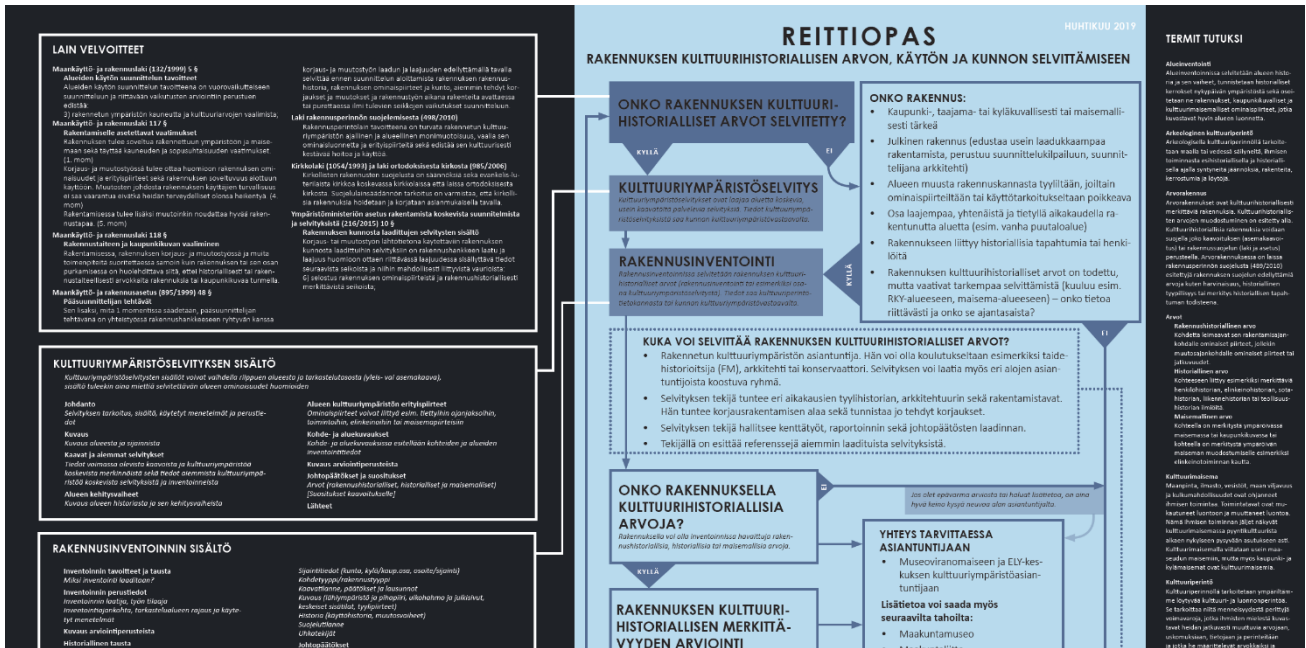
LAIN VELVOITTEET

Maankäyttö- ja rakennuslaki (132/1999) 5 §
Alueiden käytön suunnittelun tavoitteet
Alueiden käytön suunnittelun tavoitteena on vuorovaikutteiseen suunnitteluun ja riittävään vaikutusten arviointiin perustuen edistää:
3) rakennetun ympäristön kauneutta ja kulttuuriarvojen vaalimista;
Maankäyttö- ja rakennuslaki 117 §
Rakennukselle asetettavat vaatimukset
Rakennuksen tulee soveltua rakennettuun ympäristöön ja maisemaan sekä täyttää kauneuden ja sopusuhtaisuuden vaatimukset (1. mom)
Korjaus- ja muutostyössä tulee ottaa huomioon rakennuksen ominaisuudet ja erityispiirteet sekä rakennuksen soveltuvuus aiottuun käyttöön. Muutosten johdosta rakennuksen käyttäjien turvallisuus ei saa vaarantua eivätkä heidän terveydelliset olonsa heikentyä. (4 mom)
Rakentamisessa tulee lisäksi muutoinkin noudattaa hyvää rakennustapaa. (5. mom)
Maankäyttö- ja rakennuslaki 118 §
Rakennustaiteen ja kaupunkikuvan vaaliminen
Rakentamisessa, rakennuksen korjaus- ja muutostyössä ja muita toimenpiteitä suoritettaessa samoin kuin rakennuksen tai sen osan purkamisessa on huolehdittava siitä, ettei historiallisesti tai rakennustaiteellisesti arvokkaita rakennuksia tai kaupunkikuvaa turmella.
Maankäyttö- ja rakennusasetus (895/1999) 48 §
Pääsuunnittelijan tehtävät
Sen lisäksi, mitä 1 momentissa säädetaan, pääsuunnittelijan tehtävänä on yhteistyössä rakennushankkeeseen ryhtyvän kanssa korjaus- ja muutostyön laadun ja laajuuden edellyttämällä tavalla selvittää ennen suunnittelun aloittamista rakennuksen rakennushistoria, rakennuksen ominaispiirteet ja kunto, aiemmin tehdyt korjaukset ja muutokset ja rakennustyön aikana rakenteita avattaessa tai purettaessa ilmi tulevien seikkojen vaikutukset suunnitteluun.
Laki rakennusperinnön suojelemisesta (498/2010)
Rakennusperintölain tavoitteena on turvata rakennettuun kulttuuriympäristöön ajallinen ja alueellinen monimuotoisuus, vaalia sen ominaisluonnetta ja erityispiirteitä sekä edistää sen kulttuurisesti kestävää hoitoa ja käyttöä.
Kirkkolaki (1054/1993) ja laki ortodoksisesta kirkosta (985/2006)
Kirkollisten rakennusten suojelusta on saannoksissa sekä evankelis-luterilaista kirkkoa koskevassa kirkkolaissa että laissa ortodoksisesta kirkosta. Suojelulainsäädännön tarkoitus on varmistaa, että kirkollisia rakennuksia hoidetaan ja korjataan asianmukaisella tavalla.
Ympäristöministeriön asetus rakentamista koskevista suunnitelmista ja selvityksistä (216/2015) 10 §
Rakennuksen kunnosta laadittujen selvitysten sisältö
Korjaus- tai muutostyön lähtötietona käytettävän rakennuksen kunnosta laadittujen selvitysten on rakennushankkeen laadun ja laajuus huomioon ottaen riittävässä laajuudessa sisällettävä tiedot seuraavista seikoista ja niihin mahdollisesti liittyvistä vaurioista:
6) selostus rakennuksen ominaispiirteistä ja rakennushistoriallisesti merkittävistä seikoista,

KULTTUURIYMPÄRISTÖSELVITYKSEN SISÄLTÖ
Kulttuuriympäristöselvitysten sisällöt voivat vaihdella riippuen alueesta ja tarkastelutasosta (yleis- vai asemakaava), sisältö tuleekin aina miettiä selvitettävän alueen ominaisuudet huomioiden

Johdanto
Selvityksen tarkoitus, sisältö, käytetyt menetelmät ja perustiedot
Kuvaus
Kuvaus alueesta ja sijainnista
Kaavat ja aiemmat selvitykset
Tiedot voimassa olevista kaavoista ja kulttuuriympäristöä koskevista merkinnöistä sekä tiedot aiemmista kulttuuriympäristöä koskevista selvityksistä ja inventoinneista
Alueen kehitysvaiheet
Kuvaus alueen historiasta ja sen kehitysvaiheista
Alueen kulttuuriympäristön erityispiirteet
Ominaispiirteet voivat liittyä esim. tiettyihin ajanjaksoihin, toimintoihin, elinkeinoihin tai maisemapiirteisiin
Kohde- ja aluekuvaukset
Kohde- ja aluekuvauksissa esitellään kohteiden ja alueiden inventointitiedot
Kuvaus arvioiniperusteista
Johtopäätökset ja suositukset
Arvot (rakennushistorialliset, historialliset ja maisemalliset)
[Suositukset kaavoitukselle]
Lähteet

RAKENNUSINVENTOINNIN SISÄLTÖ
Inventoinnin tavoitteet ja tausta
Miksi inventointi laaditaan?
Inventoinnin perustiedot
Inventoinnin laatija, työn tilaaja
Inventointiajankohta, tarkastelualueen rajaus ja käytetyt menetelmät
Kuvaus arviointiperusteista
Historiallinen tausta
Sijaintitiedot (kunta, kylä/kaup.osa, osoite/sijainti)
Kohdetyyppi/rakennustyyppi
Kaavatilanne, päätökset ja lausunnot
Kuvaus (lähiympäristö ja pihapiiri, ulkohahmo ja julkisivut, keskeiset sisätilat, tyylipiirteet)
Historia (käyttöhistoria, muutosvaiheet)
Suojelutilanne
Uhkatekijät
Johtopäätökset

REITTIOPAS
HUHTIKUU 2019
RAKENNUKSEN KULTTUURIHISTORIALLISEN ARVON, KÄYTÖN JA KUNNON SELVITTÄMISEEN

ONKO RAKENNUKSEN KULTTUURIHISTORIALLISET ARVOT SELVITETTY?
KYLLÄ
EI

ONKO RAKENNUS:
• Kaupunki-, taajama- tai kyläkuvallisesti tai maisemallisesti tärkeä
• Julkinen rakennus (edustaa usein laadukkaampaa rakentamista, perustuu suunnittelukilpailuun, suunnittelijana arkkitehti)
• Alueen muusta rakennuskannasta tyylillään, joltain ominaispiirteiltään tai käyttötarkoitukseltaan poikkeava
• Osa laajempaa, yhtenäistä ja tietyllä aikakaudella rakentunutta aluetta (esim. vanha puutaloalue)
• Rakennukseen liittyy historiallisia tapahtumia tai henkilöitä
• Rakennuksen kulttuurihistorialliset arvot on todettu, mutta vaativat tarkempaa selvittämistä (kuuluu esim. RKY-alueeseen, maisema-alueeseen) – onko tietoa riittävästi ja onko se ajantasaista?
KYLLÄ
EI

KULTTUURIYMPÄRISTÖSELVITYS
Kulttuuriympäristöselvitykset ovat laajoja alueita koskevia, usein kaavoitusta palvelevia selvityksiä. Tiedot kulttuuriympäristöselvityksistä saa kunnan kulttuuriympäristöasiantuntijalta.

RAKENNUSINVENTOINTI
Rakennusinventoinnissa selvitetään rakennuksen kulttuurihistorialliset arvot (rakennusinventoinnit ovat esimerkiksi osana kulttuuriympäristöselvityksiä). Tiedot saa kulttuuriympäristöasiantuntijalta tai kunnan kulttuuriympäristöasiantuntijalta.

KUKA VOI SELVITTÄÄ RAKENNUKSEN KULTTUURIHISTORIALLISET ARVOT?
• Rakennetun kulttuuriympäristön asiantuntija. Hän voi olla koulutukseltaan esimerkiksi taidehistorioitsija (FM), arkkitehti tai konservaattori. Selvityksen voi laatia myös eri alojen asiantuntijoista koostuva ryhmä.
• Selvityksen tekijä tuntee eri aikakausien tyylipiirteet, arkkitehtuurin sekä rakentamistavat. Hän tuntee korjausrakentamisen alaa sekä tunnistaa jo tehdyt korjaukset.
• Selvityksen tekijä hallitsee kenttätyöt, raportoinnin sekä johtopäätösten laadinnan.
• Tekijällä on esittää referenssejä aiemmin laadituista selvityksistä.

ONKO RAKENNUKSELLA KULTTUURIHISTORIALLISIA ARVOJA?
Rakennuksella voi olla inventoinnissa havaittuja rakennushistoriallisia, historiallisia tai maisemallisia arvoja.
EI
Jos olet epävarma arvoista tai haluat lisätietoa, on aina hyvä kenen kysyä neuvoa alan asiantuntijalta.
KYLLÄ

RAKENNUKSEN KULTTUURIHISTORIALLISEN MERKITTÄVYYDEN ARVIOINTI

YHTEYS TARVITTAESSA ASIANTUNTIJAAN
• Museoviranomaiseen ja ELY-keskuksen kulttuuriympäristöasiantuntijaan
Lisätietoa voi saada myös seuraavilta tahoilta:
• Maakuntamuseo

TERMIT TUTUKSI

Aluеinventointi
Alueinventoinnissa selvitetään alueen historia ja sen vaiheet, tunnistetaan historialliset kerrokset nykypäivän ympäristöstä sekä arvioidaan ne rakennukset, kaupunkikuvalliset ja kulttuurimaisemalliset ominaispiirteet, jotka kuvastavat hyvin alueen luonnetta.

Arkeologinen kulttuuriperintö
Arkeologisella kulttuuriperinnöllä tarkoitetaan kaikkia ihmisen säilyneitä ihmisen toiminnasta esihistoriallisella ja historiallisella ajalla syntyneitä jäännöksiä, rakenteita, kerrostumia ja löytöjä.

Arvorakennus
Arvorakennukset ovat kulttuurihistoriallisesti merkittäviä rakennuksia. Kulttuurihistoriallinen arvo on rakennuksen ominaisuuksista on esitetty alla. Kulttuurihistoriallisia rakennuksia voidaan suojella joko kaavoituksen (asemakaavoitus) tai rakennusperinnön (laki ja asetus) perusteella. Arvorakennuksissa on lisäksi rakennusperinnön suojelusta (498/2010) esitettyjä rakennuksia suojelun edellyttämiä arvoja kuten harvinaisuus, historiallinen tyypillisyys tai merkitys historiallisen tapahtuman todisteena.

Arvot
Rakennushistoriallinen arvo
Kohdetta leimaavat sen rakentamisajankohdalle ominaiset piirteet, jolloin muutosajankohdalle ominaiset piirteet tai jatkuvuudet
Historiallinen arvo
Kohteeseen liittyy esimerkiksi merkittäviä henkilöhistorian, elinkeinohistorian, sotahistorian, liikennehistorian tai teollisuushistorian ilmiöitä.
Maisemallinen arvo
Kohteella on merkitystä ympäröivässä maisemassa tai kaupunkikuvassa tai kohteella on merkitystä ympäröivän maiseman muodostumiselle esimerkiksi elinkeinotoiminnan kautta.

Kulttuurimaisema
Maaseutua, ihmisen rakentamat, maan viljavuus ja kulkumahdollisuudet ovat ohjanneet ihmisen toimintaa. Toimintatavat ovat muokanneet luontoon ja muuttaneet luontoa. Nämä ihmisen toiminnan jäljet näkyvät kulttuurimaisemassa pysyvästi suurista alkaen nykyiseen pysyvään asutukseen asti. Kulttuurimaisemalla viitataan usein maaseudun maisemiin, mutta myös kaupunki- ja kylämaisemat ovat kulttuurimaisemia.

Kulttuuriperintö
Kulttuuriperinnöllä tarkoitetaan ympäristöämme lovtuvaa kulttuuri- ja luonnonperintöä. Se tarkoittaa niitä menneisyydestä perittyjä voimavaroja, jotka ihmisten mielestä kuvastavat heidän jatkuvasti muuttuvia arvojaan, uskomuksiaan, tietojaan ja perinteitään ja jotka he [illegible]